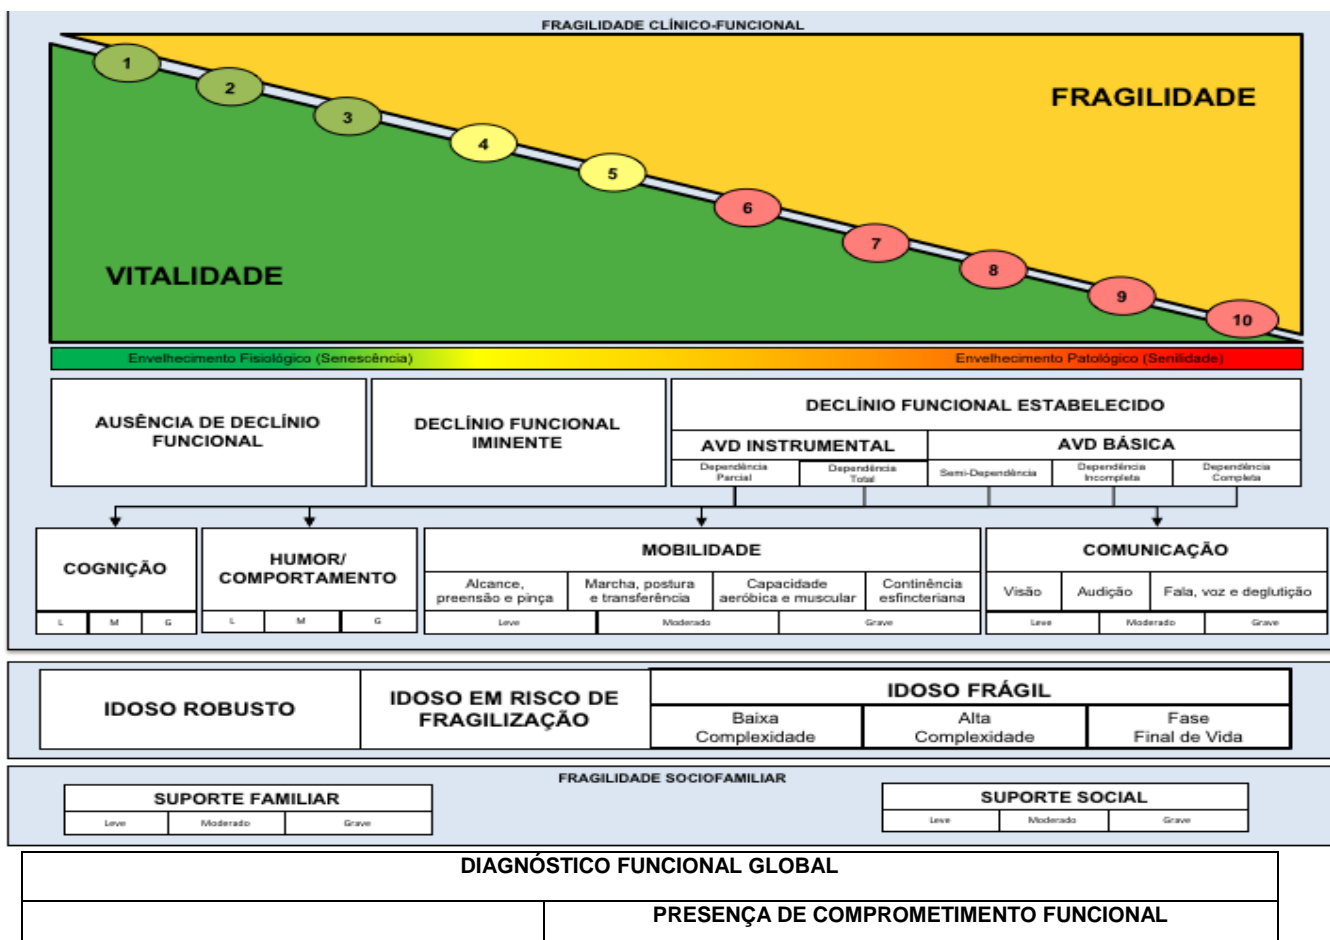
FRAGILIDADE CLÍNICO-FUNCIONAL

1 2 3 4 5 6 7 8 9 10

FRAGILIDADE

VITALIDADE

Envelhecimento Fisiológico (Senescência)

Envelhecimento Patológico (Senilidade)

AUSÊNCIA DE DECLÍNIO FUNCIONAL

DECLÍNIO FUNCIONAL IMINENTE

DECLÍNIO FUNCIONAL ESTABELECIDO

AVD INSTRUMENTAL

AVD BÁSICA

Dependência Parcial

Dependência Total

Semi-Dependência

Dependência Incompleta

Dependência Completa

COGNIÇÃO

L | M | G

HUMOR/ COMPORTAMENTO

L | M | G

MOBILIDADE

Alcance, preensão e pinça

Marcha, postura e transferência

Capacidade aeróbica e muscular

Continência esfincteriana

Leve | Moderado | Grave

COMUNICAÇÃO

Visão

Audição

Fala, voz e deglutição

Leve | Moderado | Grave

IDOSO ROBUSTO

IDOSO EM RISCO DE FRAGILIZAÇÃO

IDOSO FRÁGIL

Baixa Complexidade

Alta Complexidade

Fase Final de Vida

FRAGILIDADE SOCIOFAMILIAR

SUPORTE FAMILIAR

Leve | Moderado | Grave

SUPORTE SOCIAL

Leve | Moderado | Grave

DIAGNÓSTICO FUNCIONAL GLOBAL

PRESENÇA DE COMPROMETIMENTO FUNCIONAL